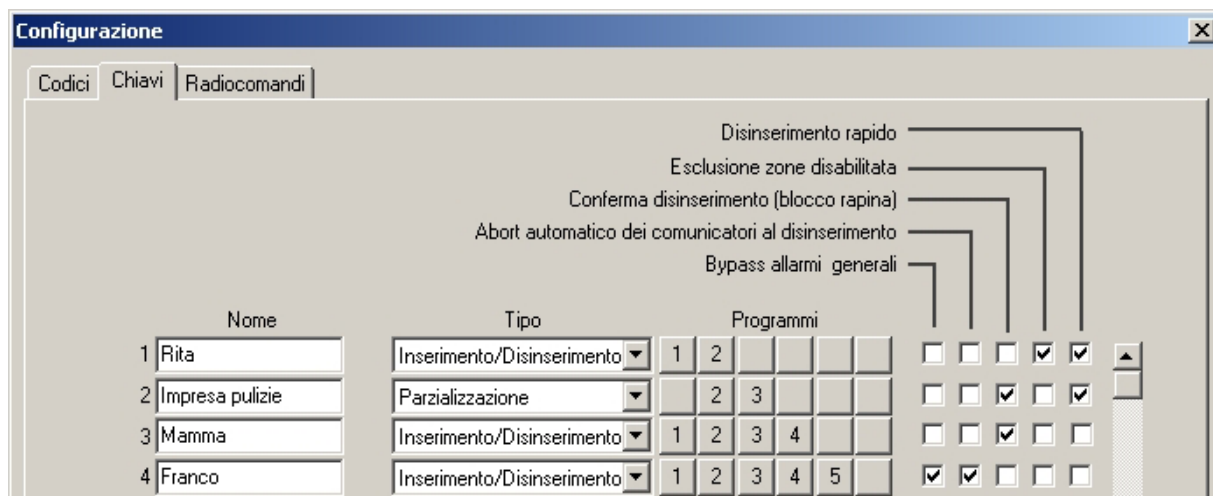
Configurazione

Codici | Chiavi | Radiocomandi

Disinserimento rapido
Esclusione zone disabilitata
Conferma disinserimento (blocco rapina)
Abort automatico dei comunicatori al disinserimento
Bypass allarmi generali

| | Nome | Tipo | Programmi | | | | | |
|---|---|---|---|---|---|---|---|---|
| 1 | Rita | Inserimento/Disinserimento | 1 | 2 | | | | |
| 2 | Impresa pulizie | Parzializzazione | | 2 | 3 | | | |
| 3 | Mamma | Inserimento/Disinserimento | 1 | 2 | 3 | 4 | | |
| 4 | Franco | Inserimento/Disinserimento | 1 | 2 | 3 | 4 | 5 | |